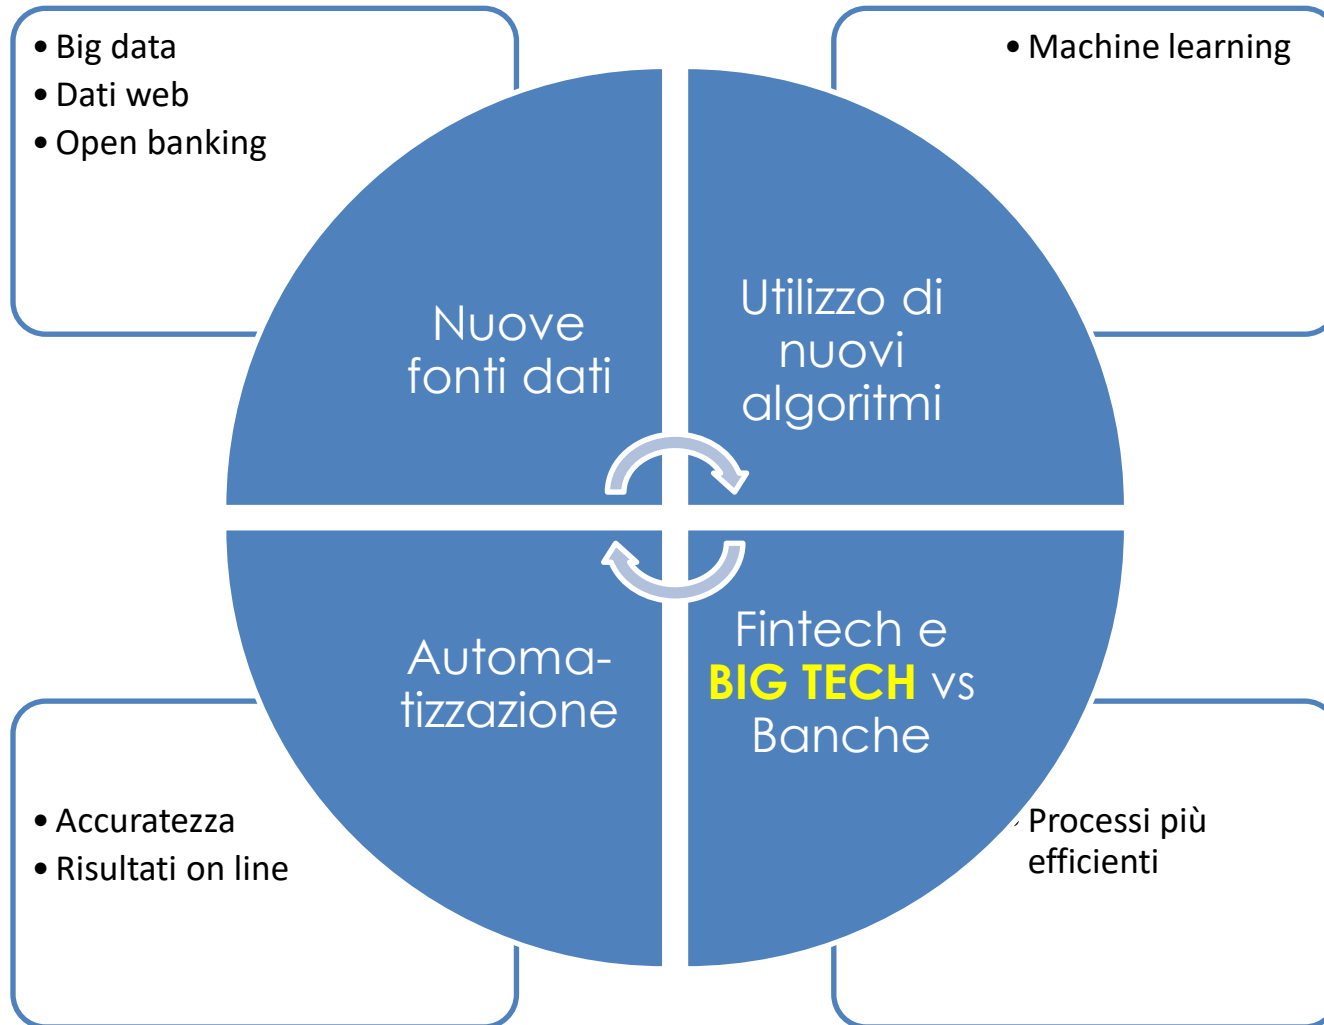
• Big data
• Dati web
• Open banking

• Machine learning

Nuove fonti dati

Utilizzo di nuovi algoritmi

Automatizzazione

Fintech e BIG TECH vs Banche

• Accuratezza
• Risultati on line

Processi più efficienti